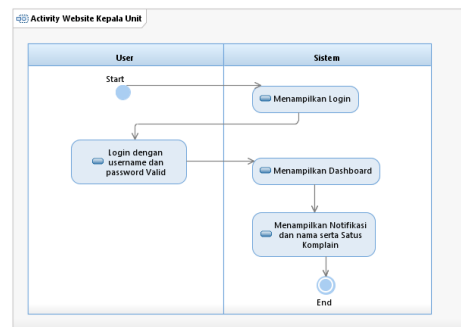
Activity Website Kepala Unit

| User | Sistem |
|---|---|

Start

Menampilkan Login

Login dengan username dan password Valid

Menampilkan Dashboard

Menampilkan Notifikasi dan nama serta Satus Komplain

End